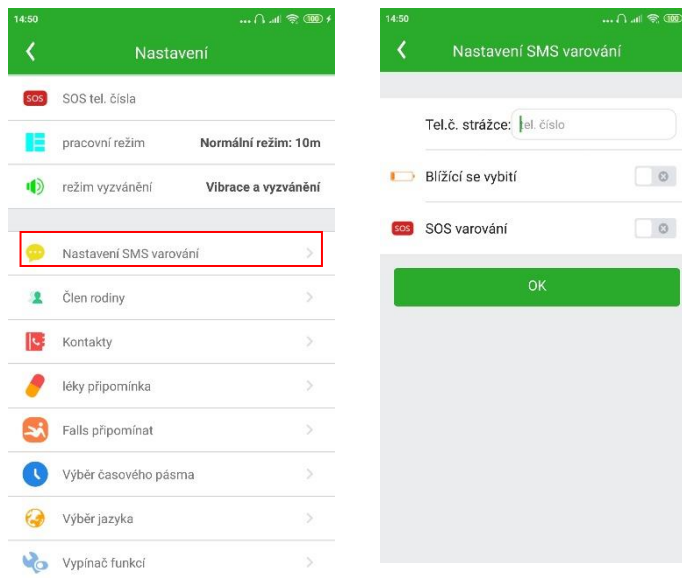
14:50

Nastavení

SOS SOS tel. čísla

pracovní režim Normální režim: 10m

režim vyzvánění Vibrace a vyzvánění

Nastavení SMS varování

Člen rodiny

Kontakty

léky připomínka

Falls připomínat

Výběr časového pásma

Výběr jazyka

Vypínač funkcí

14:50

Nastavení SMS varování

Tel.č. strážce: tel. číslo

Blížící se vybití

SOS SOS varování

OK